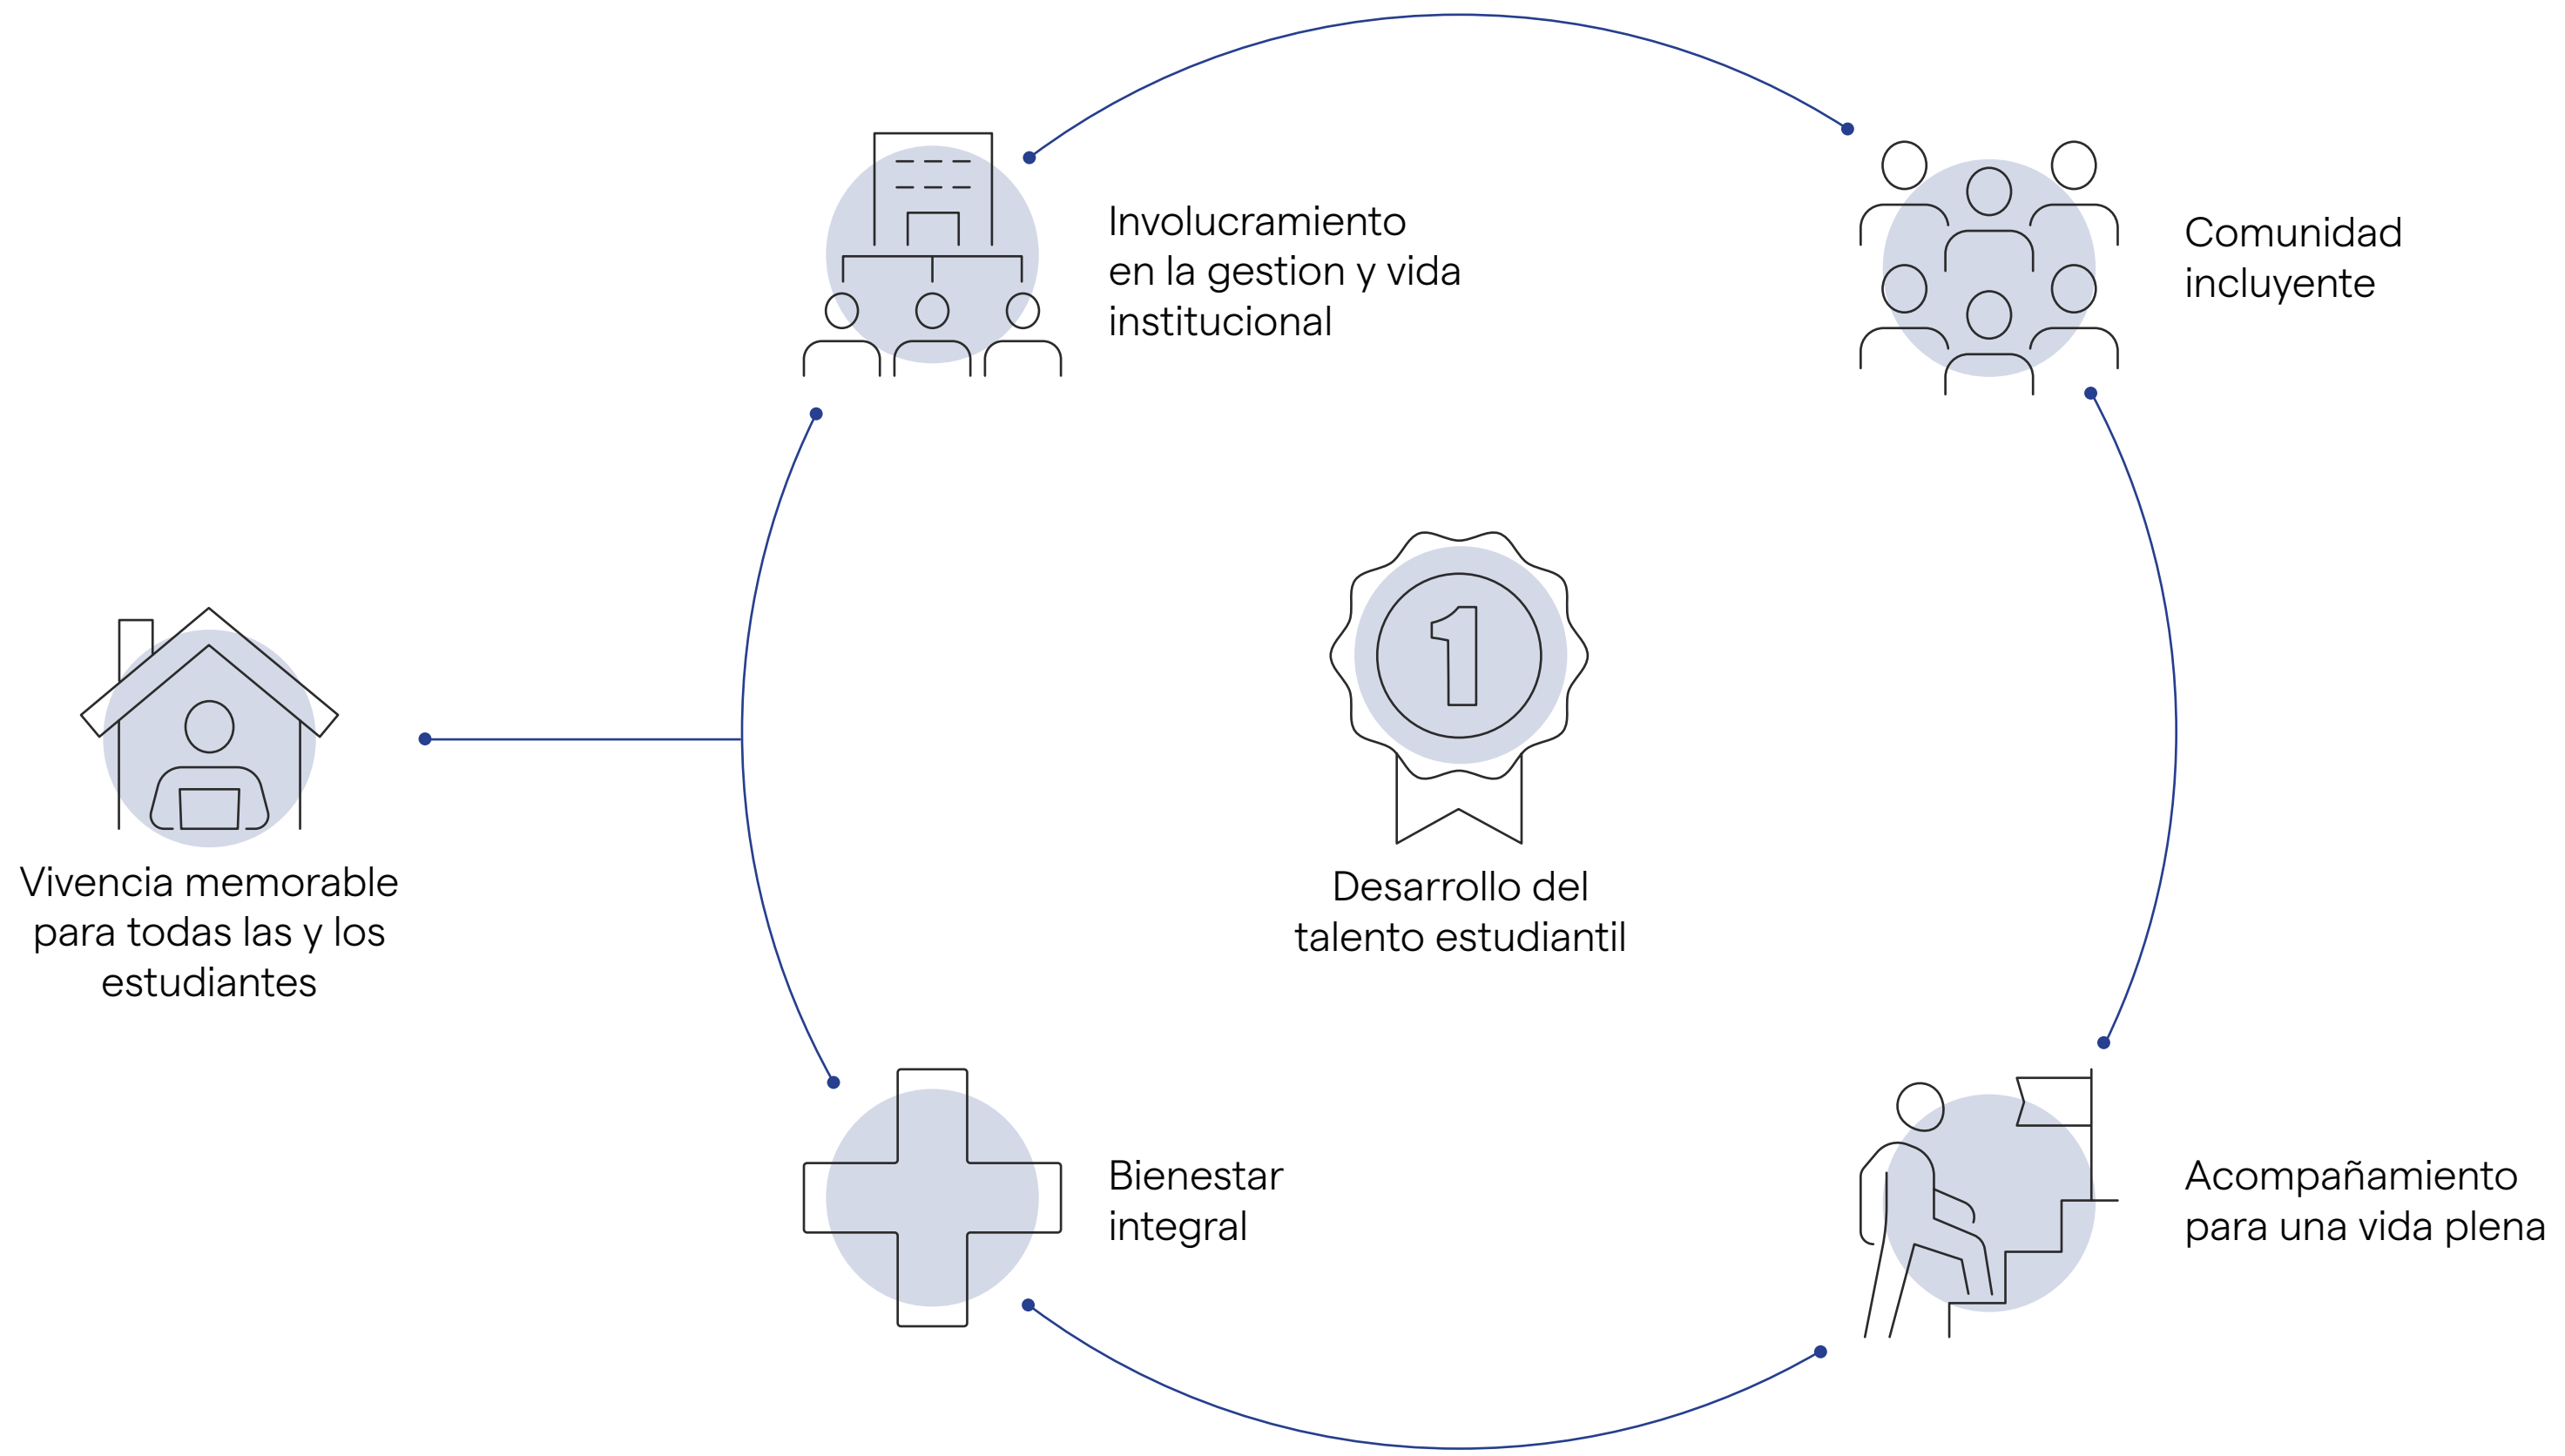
Involucramiento en la gestion y vida institucional

Comunidad incluyente

Vivencia memorable para todas las y los estudiantes

1

Desarrollo del talento estudiantil

Bienestar integral

Acompañamiento para una vida plena